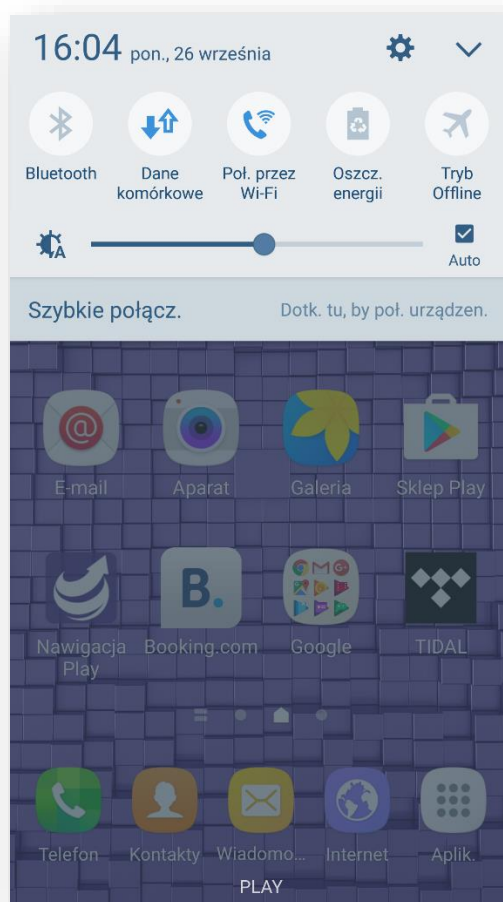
16:04 pon., 26 września

Bluetooth
Dane komórkowe
Poł. przez Wi-Fi
Oszcz. energii
Tryb Offline

Auto

Szybkie połącz.
Dotk. tu, by poł. urządzen.

E-mail
Aparat
Galeria
Sklep Play

Nawigacja Play
Booking.com
Google
TIDAL

Telefon
Kontakty
Wiadomo...
Internet
Aplik.

PLAY